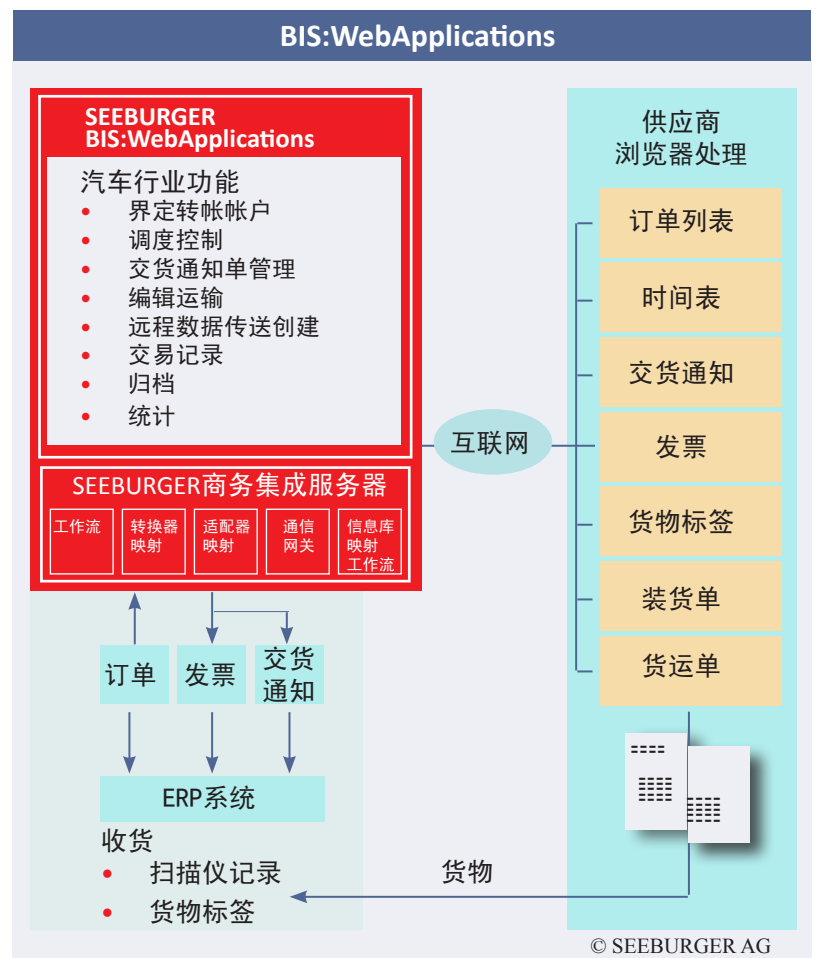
BIS:WebApplications

SEEBURGER
BIS:WebApplications

汽车行业功能
• 界定转帐帐户
• 调度控制
• 交货通知单管理
• 编辑运输
• 远程数据传送创建
• 交易记录
• 归档
• 统计

SEEBURGER商务集成服务器

| 工作流 | 转换器映射 | 适配器映射 | 通信网关 | 信息库映射工作流 |
|---|---|---|---|---|

订单
发票
交货通知

ERP系统

收货
• 扫描仪记录
• 货物标签

互联网

供应商
浏览器处理

订单列表
时间表
交货通知
发票
货物标签
装货单
货运单

货物

© SEEBURGER AG